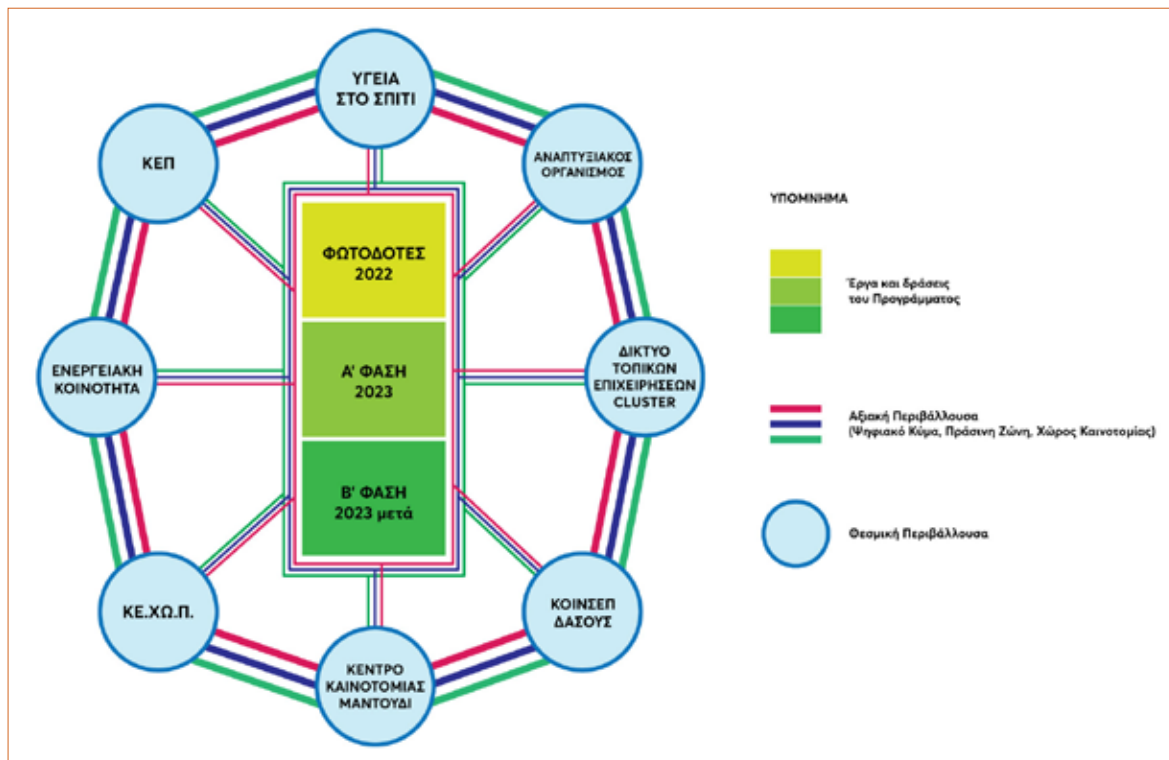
ΥΓΕΙΑ ΣΤΟ ΣΠΙΤΙ

ΚΕΠ

ΑΝΑΠΤΥΞΙΑΚΟΣ ΟΡΓΑΝΙΣΜΟΣ

ΦΩΤΟΔΟΤΕΣ 2022

Α' ΦΑΣΗ 2023

Β' ΦΑΣΗ 2023 μετά

ΕΝΕΡΓΕΙΑΚΗ ΚΟΙΝΟΤΗΤΑ

ΔΙΚΤΥΟ ΤΟΠΙΚΩΝ ΕΠΙΧΕΙΡΗΣΕΩΝ CLUSTER

ΚΕ.ΧΩ.Π.

ΚΟΙΝΣΕΠ ΔΑΣΟΥΣ

ΚΕΝΤΡΟ ΚΑΙΝΟΤΟΜΙΑΣ ΜΑΝΤΟΥΔΙ

ΥΠΟΜΝΗΜΑ

Έργα και δράσεις του Προγράμματος

Αξιακή Περιβάλλουσα (Ψηφιακό Κύμα, Πράσινη Ζώνη, Χώρος Καινοτομίας)

Θεσμική Περιβάλλουσα